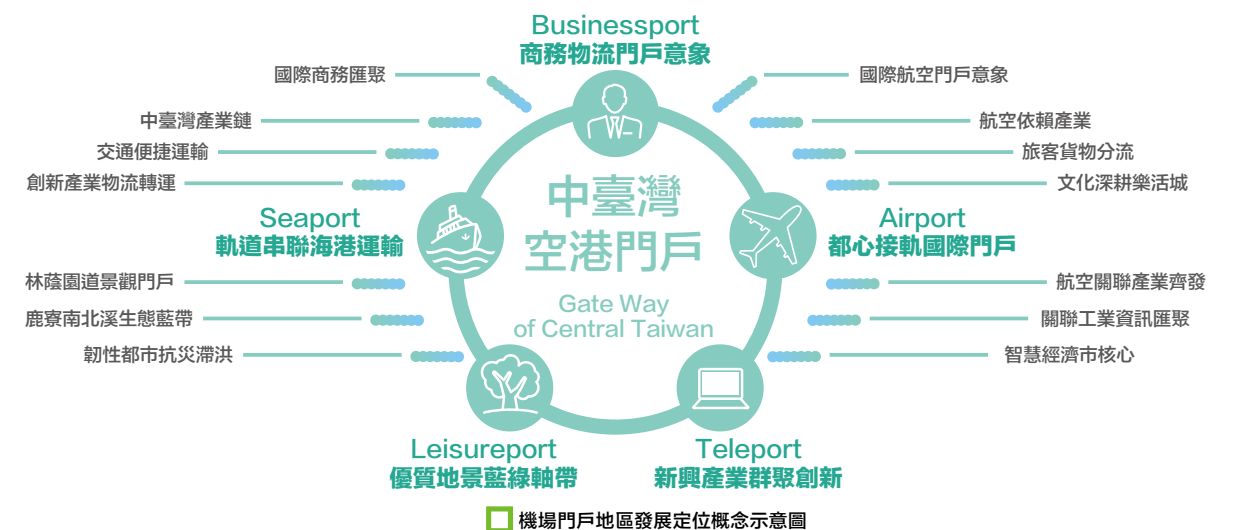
Businessport
商務物流門戶意象

國際商務匯聚
中臺灣產業鏈
交通便捷運輸
創新產業物流轉運

國際航空門戶意象
航空依賴產業
旅客貨物分流
文化深耕樂活城

中臺灣
空港門戶

Gate Way
of Central Taiwan

Seaport
軌道串聯海港運輸

林蔭園道景觀門戶
鹿寮南北溪生態藍帶
韌性都市抗災滯洪

Airport
都心接軌國際門戶

航空關聯產業齊發
關聯工業資訊匯聚
智慧經濟市核心

Leisureport
優質地景藍綠軸帶

Teleport
新興產業群聚創新

機場門戶地區發展定位概念示意圖